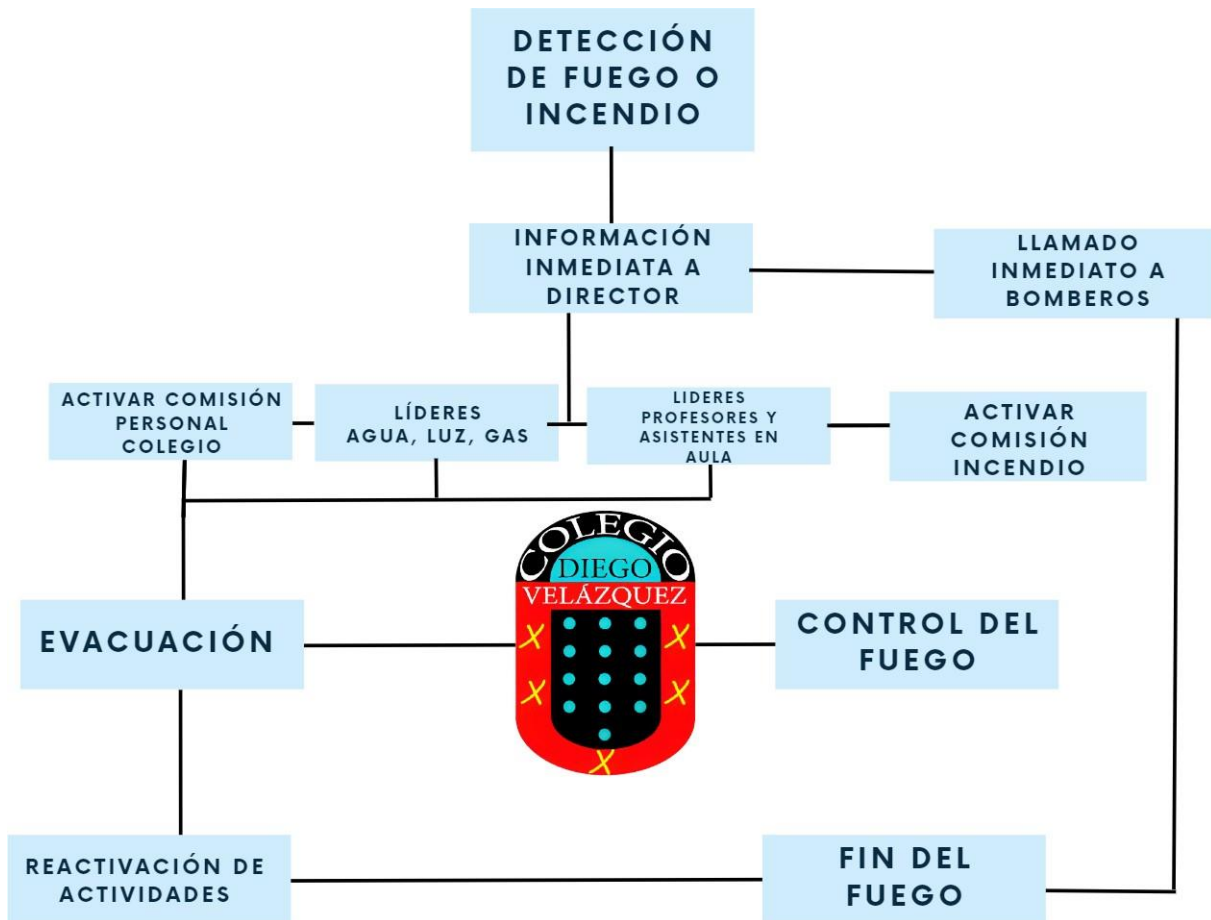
DETECCIÓN DE FUEGO O INCENDIO

INFORMACIÓN INMEDIATA A DIRECTOR

LLAMADO INMEDIATO A BOMBEROS

ACTIVAR COMISIÓN PERSONAL COLEGIO

LÍDERES AGUA, LUZ, GAS

LIDERES PROFESORES Y ASISTENTES EN AULA

ACTIVAR COMISIÓN INCENDIO

COLEGIO DIEGO VELÁZQUEZ

EVACUACIÓN

CONTROL DEL FUEGO

REACTIVACIÓN DE ACTIVIDADES

FIN DEL FUEGO